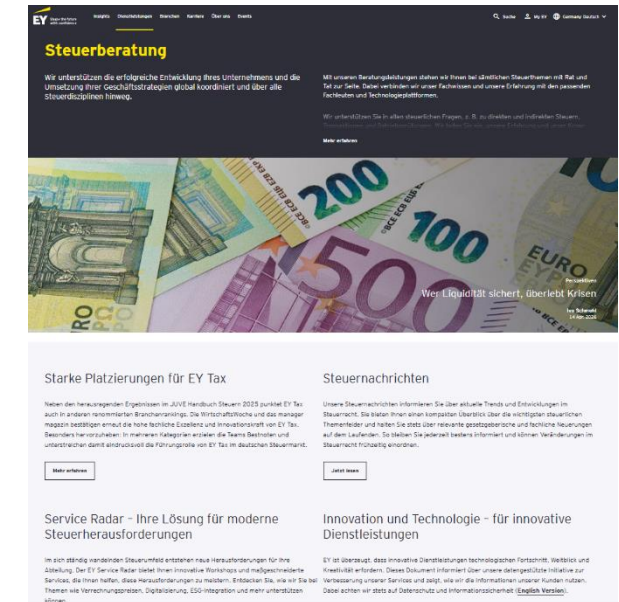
EY Shape the future with confidence

Insights Dienstleistungen Branchen Karriere Über uns Events

Suche My EY Germany Deutsch

Steuerberatung

Wir unterstützen die erfolgreiche Entwicklung Ihres Unternehmens und die Umsetzung Ihrer Geschäftsstrategien global koordiniert und über alle Steuerdisziplinen hinweg.

Mit unseren Beratungsleistungen stehen wir Ihnen bei sämtlichen Steuerthemen mit Rat und Tat zur Seite. Dabei verbinden wir unser Fachwissen und unsere Erfahrung mit den passenden Fachleuten und Technologieplattformen.

Wir unterstützen Sie in allen steuerlichen Fragen, z. B. zu direkten und indirekten Steuern, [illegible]

Mehr erfahren

Perspektiven

Wer Liquidität sichert, überlebt Krisen

Ivo Schendl
14 Apr 2025

Starke Platzierungen für EY Tax

Neben den herausragenden Ergebnissen im JUVE Handbuch Steuern 2025 punktet EY Tax auch in anderen renommierten Branchenrankings. Die WirtschaftsWoche und das manager magazin bestätigen erneut die hohe fachliche Exzellenz und Innovationskraft von EY Tax. Besonders hervorzuheben: In mehreren Kategorien erzielen die Teams Bestnoten und unterstreichen damit eindrucksvoll die Führungsrolle von EY Tax im deutschen Steuermarkt.

Mehr erfahren

Steuernachrichten

Unsere Steuernachrichten informieren Sie über aktuelle Trends und Entwicklungen im Steuerrecht. Sie bieten Ihnen einen kompakten Überblick über die wichtigsten steuerlichen Themenfelder und halten Sie stets über relevante gesetzgeberische und fachliche Neuerungen auf dem Laufenden. So bleiben Sie jederzeit bestens informiert und können Veränderungen im Steuerrecht frühzeitig einordnen.

Jetzt lesen

Service Radar – Ihre Lösung für moderne Steuerherausforderungen

Im sich ständig wandelnden Steuerumfeld entstehen neue Herausforderungen für Ihre Abteilung. Der EY Service Radar bietet Ihnen innovative Workshops und maßgeschneiderte Services, die Ihnen helfen, diese Herausforderungen zu meistern. Entdecken Sie, wie wir Sie bei Themen wie Verrechnungspreisen, Digitalisierung, ESG-Integration und mehr unterstützen können.

Innovation und Technologie – für innovative Dienstleistungen

EY ist überzeugt, dass innovative Dienstleistungen technologischen Fortschritt, Weitblick und Kreativität erfordern. Dieses Dokument informiert über unsere datengestützte Initiative zur Verbesserung unserer Services und zeigt, wie wir die Informationen unserer Kunden nutzen. Dabei achten wir stets auf Datenschutz und Informationssicherheit (English Version).